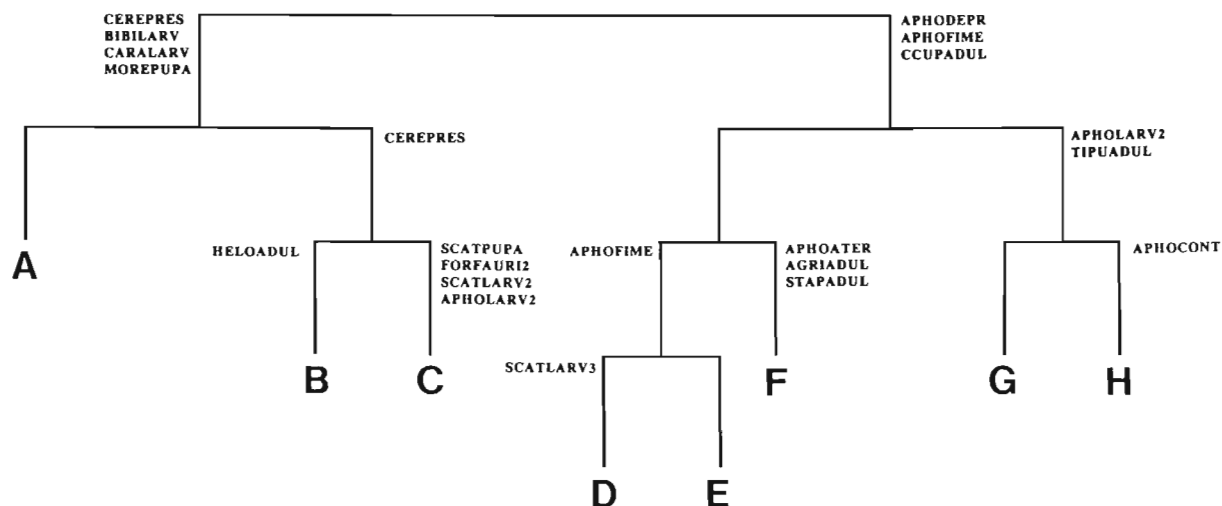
CEREPRES
BIBILARV
CARALARV
MOREPUPA

APHODEPR
APHOFIME
CCUPADUL

CEREPRES

APHOLARV2
TIPUADUL

A

HELOADUL

SCATPUPA
FORFAURI2
SCATLARV2
APHOLARV2

APHOFIME

APHOATER
AGRIADUL
STAPADUL

APHOCONT

B

C

SCATLARV3

F

G

H

D

E